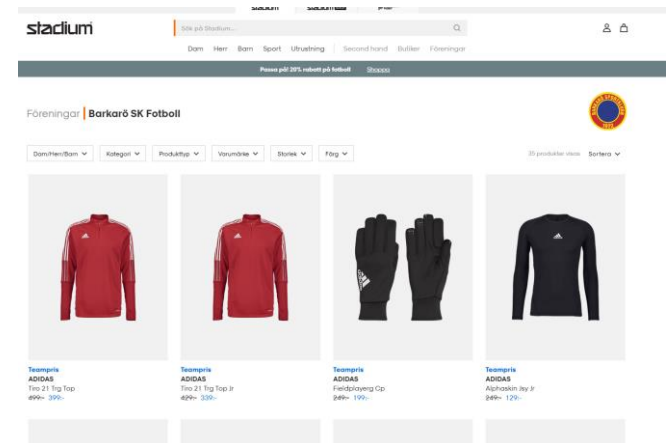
stadium

Sök på Stadium...

Dam Herr Barn Sport Utrustning Second hand Butiker Föreningar

Passa på! 20% rabatt på fotboll Shoppa

Föreningar | Barkarö SK Fotboll

Dam/Herr/Barn Kategori Produkttyp Varumärke Storlek Färg

31 produkter visas Sortera

Teampris
ADIDAS
Tiro 21 Trg Top
~~499:-~~ 399:-

Teampris
ADIDAS
Tiro 21 Trg Top Jr
~~429:-~~ 339:-

Teampris
ADIDAS
Fieldplayerg Cp
~~249:-~~ 199:-

Teampris
ADIDAS
Alphaskin Jsy Jr
~~249:-~~ 129:-